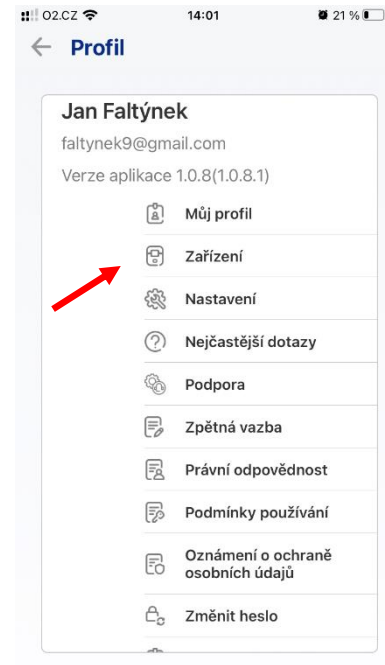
O2.CZ 14:01 21 %

Profil

Jan Faltýnek
faltynek9@gmail.com
Verze aplikace 1.0.8(1.0.8.1)

Můj profil
Zařízení
Nastavení
Nejčastější dotazy
Podpora
Zpětná vazba
Právní odpovědnost
Podmínky používání
Oznámení o ochraně osobních údajů
Změnit heslo